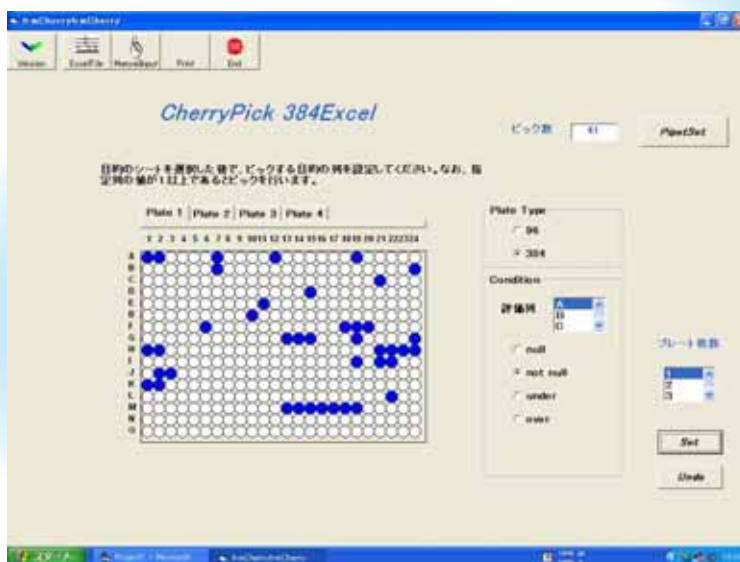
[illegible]

Version ExcelFile ManualInput Print End

CherryPick 384Excel

ピック数 41

PipetSet

目的のシートを選択した後で、ピックする目的の列を設定してください。なお、指定列の値が1以上であるとピックを行います。

Plate 1 | Plate 2 | Plate 3 | Plate 4

1 2 3 4 5 6 7 8 9 10 11 12 13 14 15 16 17 18 19 20 21 22 23 24

A B C D E F G H I J K L M N O P

Plate Type

96

384

Condition

評価列

A
B
C

null

not null

under

over

プレート枚数

1
2
3

Set

Undo

スタート